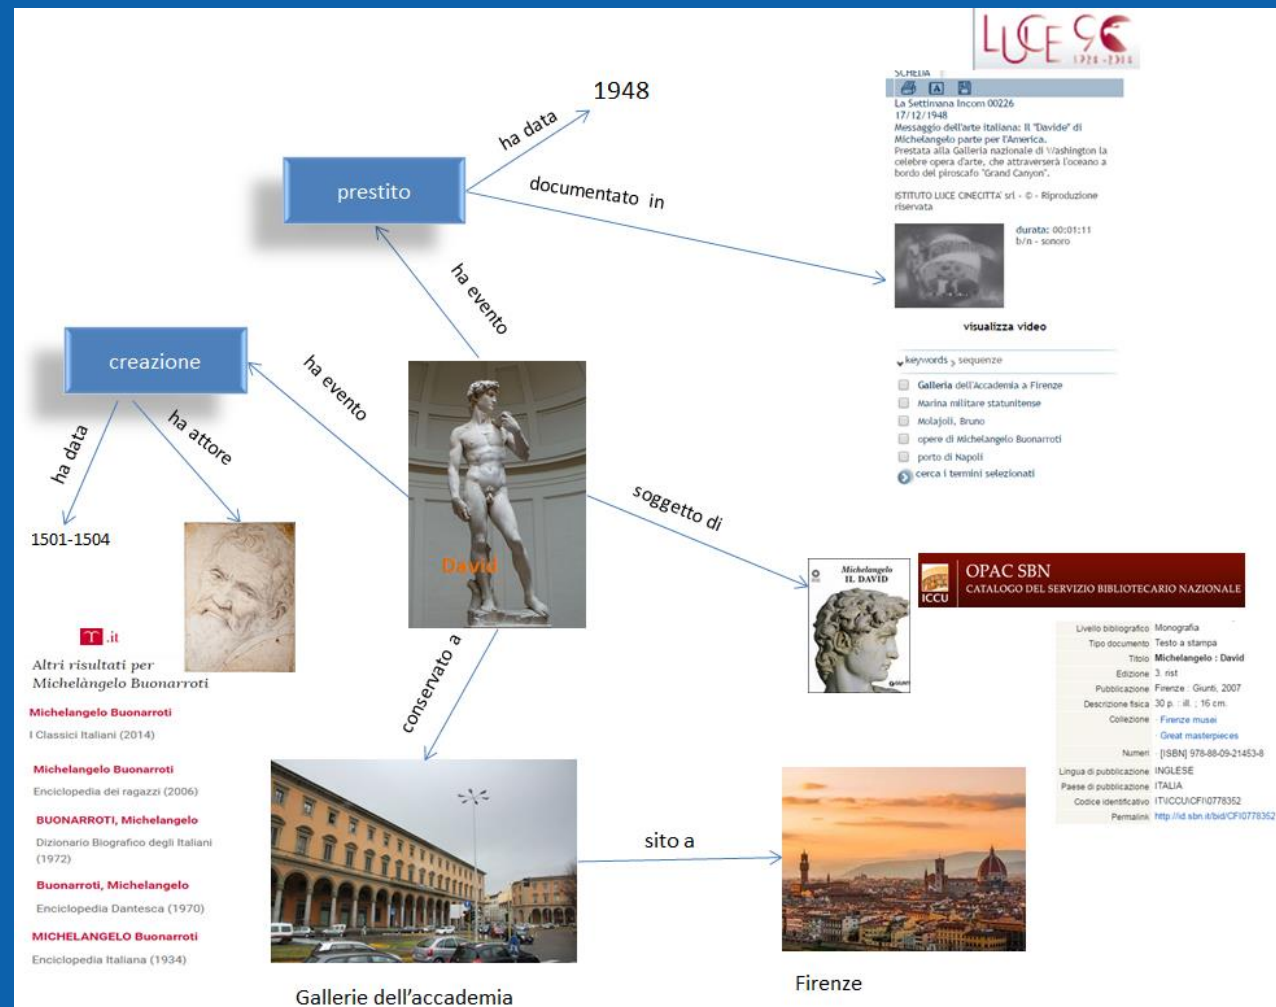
LUCE 90
1924-2014

SCHEDA

La Settimana Incom 00226
17/12/1948
Messaggio dell'arte italiana: Il "Davide" di Michelangelo parte per l'America.
Prestata alla Galleria nazionale di Washington la celebre opera d'arte, che attraverserà l'oceano a bordo del piroscafo "Grand Canyon".

ISTITUTO LUCE CINECITTA' srl - © - Riproduzione riservata

durata: 00:01:11
b/n - sonoro

visualizza video

keywords sequenze

Galleria dell'Accademia a Firenze
Marina militare statunitense
Molajoli, Bruno
opere di Michelangelo Buonarroti
porto di Napoli
cerca i termini selezionati

1948

ha data

prestito

documentato in

ha evento

creazione

ha evento

ha data

ha attore

1501-1504

David

soggetto di

T .it

Altri risultati per Michelàngelo Buonarroti

Michelangelo Buonarroti
I Classici Italiani (2014)

Michelangelo Buonarroti
Enciclopedia dei ragazzi (2006)

BUONARROTI, Michelangelo
Dizionario Biografico degli Italiani (1972)

Buonarroti, Michelangelo
Enciclopedia Dantesca (1970)

MICHELANGELO Buonarroti
Enciclopedia Italiana (1934)

conservato a

Michelangelo
IL DAVID

OPAC SBN
CATALOGO DEL SERVIZIO BIBLIOTECARIO NAZIONALE
ICCU

| | |
|---|---|
| Livello bibliografico | Monografia |
| Tipo documento | Testo a stampa |
| Titolo | Michelangelo : David |
| Edizione | 3. rist |
| Pubblicazione | Firenze : Giunti, 2007 |
| Descrizione fisica | 30 p. : ill. ; 16 cm. |
| Collezione | Firenze musei |
| | Great masterpieces |
| Numeri | [ISBN] 978-88-09-21453-8 |
| Lingua di pubblicazione | INGLESE |
| Paese di pubblicazione | ITALIA |
| Codice identificativo | IT\ICCU\CFI\0778352 |
| Permalink | http://id.sbn.it/bid/CFI0778352 |

sito a

Gallerie dell'accademia

Firenze